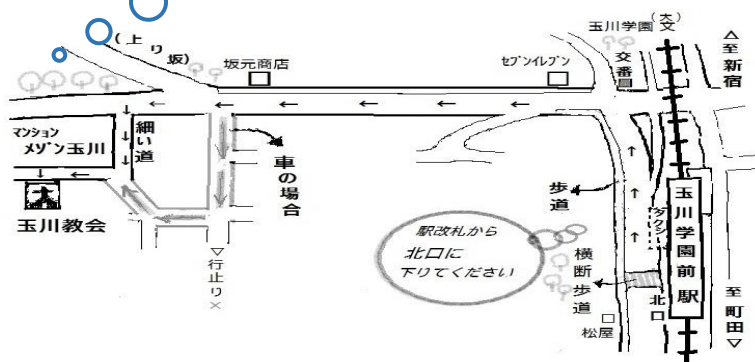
(上り坂)

坂元商店

セブンイレブン

玉川学園(大文)

交番

△至新宿

マンション メゾン玉川

細い道

車の場合

玉川教会

▽行止り×

歩道

タクシー

玉川学園前駅

駅改札から 北口に 下りてください

横断歩道

北口

松屋

至町田▽